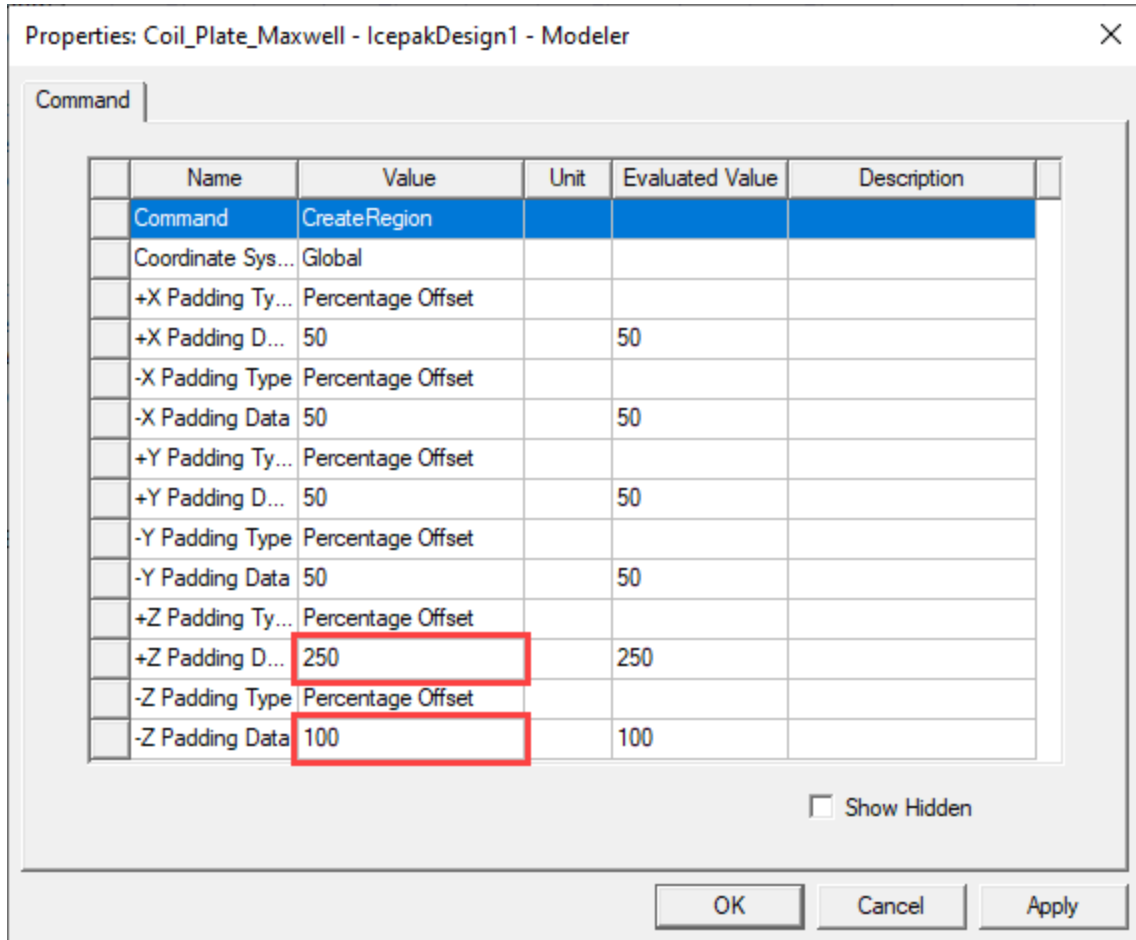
Properties: Coil_Plate_Maxwell - IcepakDesign1 - Modeler

Command

| Name | Value | Unit | Evaluated Value | Description |
|---|---|---|---|---|
| Command | CreateRegion | | | |
| Coordinate Sys... | Global | | | |
| +X Padding Ty... | Percentage Offset | | | |
| +X Padding D... | 50 | | 50 | |
| -X Padding Type | Percentage Offset | | | |
| -X Padding Data | 50 | | 50 | |
| +Y Padding Ty... | Percentage Offset | | | |
| +Y Padding D... | 50 | | 50 | |
| -Y Padding Type | Percentage Offset | | | |
| -Y Padding Data | 50 | | 50 | |
| +Z Padding Ty... | Percentage Offset | | | |
| +Z Padding D... | 250 | | 250 | |
| -Z Padding Type | Percentage Offset | | | |
| -Z Padding Data | 100 | | 100 | |

Show Hidden

OK Cancel Apply